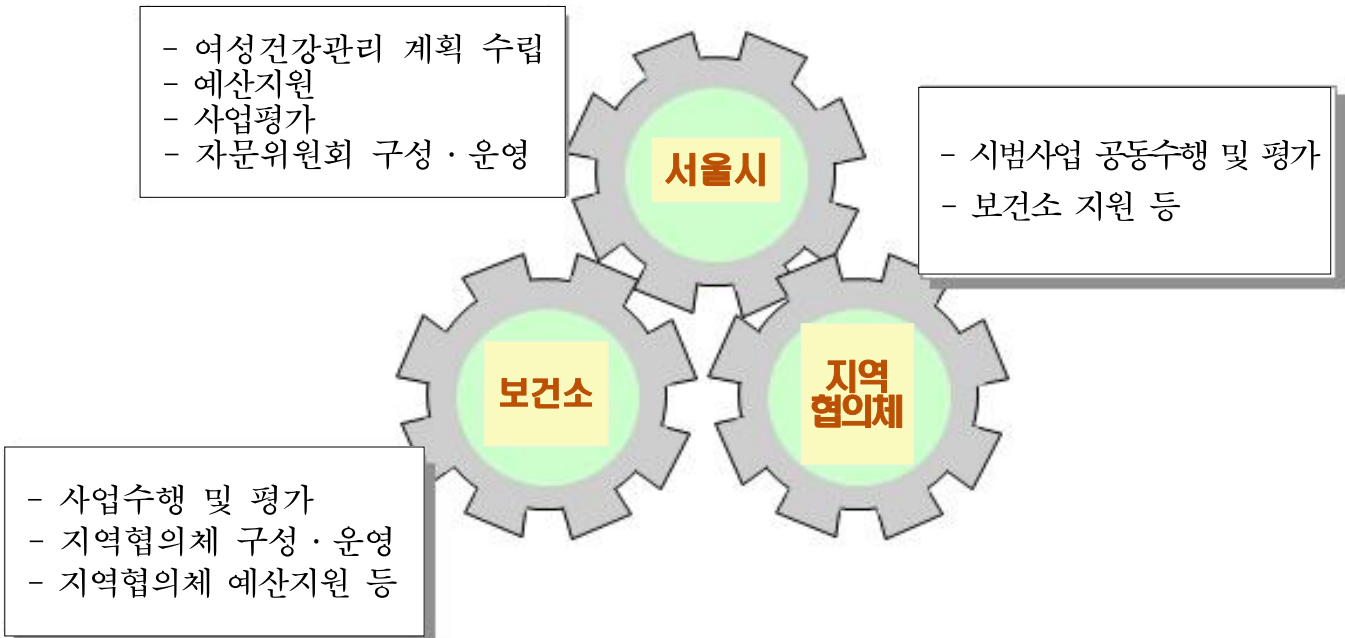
- 여성건강관리 계획 수립
- 예산지원
- 사업평가
- 자문위원회 구성 · 운영

서울시

- 시범사업 공동수행 및 평가
- 보건소 지원 등

보건소

지역
협의체

- 사업수행 및 평가
- 지역협의체 구성 · 운영
- 지역협의체 예산지원 등